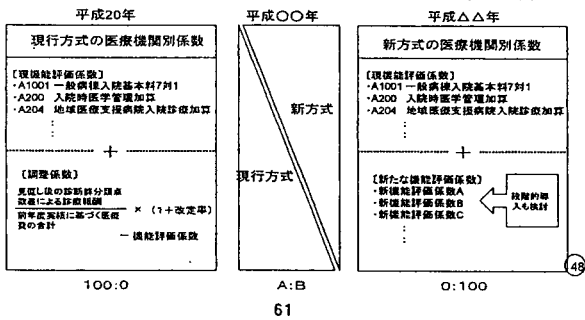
平成20年

現行方式の医療機関別係数

〔機能評価係数〕
・A1001 一般病棟入院基本料7対1
・A200 入院時医学管理加算
・A204 地域医療支援病院入院診療加算
⋮

+

〔調整係数〕

$\frac{\text{見直し後の診断群分類点数による診療報酬}}{\text{前年度実績に基づく医療費の合計}}$ × （1＋改定率）

－ 機能評価係数

100:0

平成〇〇年

新方式

現行方式

A:B

平成△△年

新方式の医療機関別係数

〔現機能評価係数〕
・A1001 一般病棟入院基本料7対1
・A200 入院時医学管理加算
・A204 地域医療支援病院入院診療加算
⋮

+

〔新たな機能評価係数〕
・新機能評価係数A
・新機能評価係数B
・新機能評価係数C
⋮

段階的導入も検討

0:100

48

61